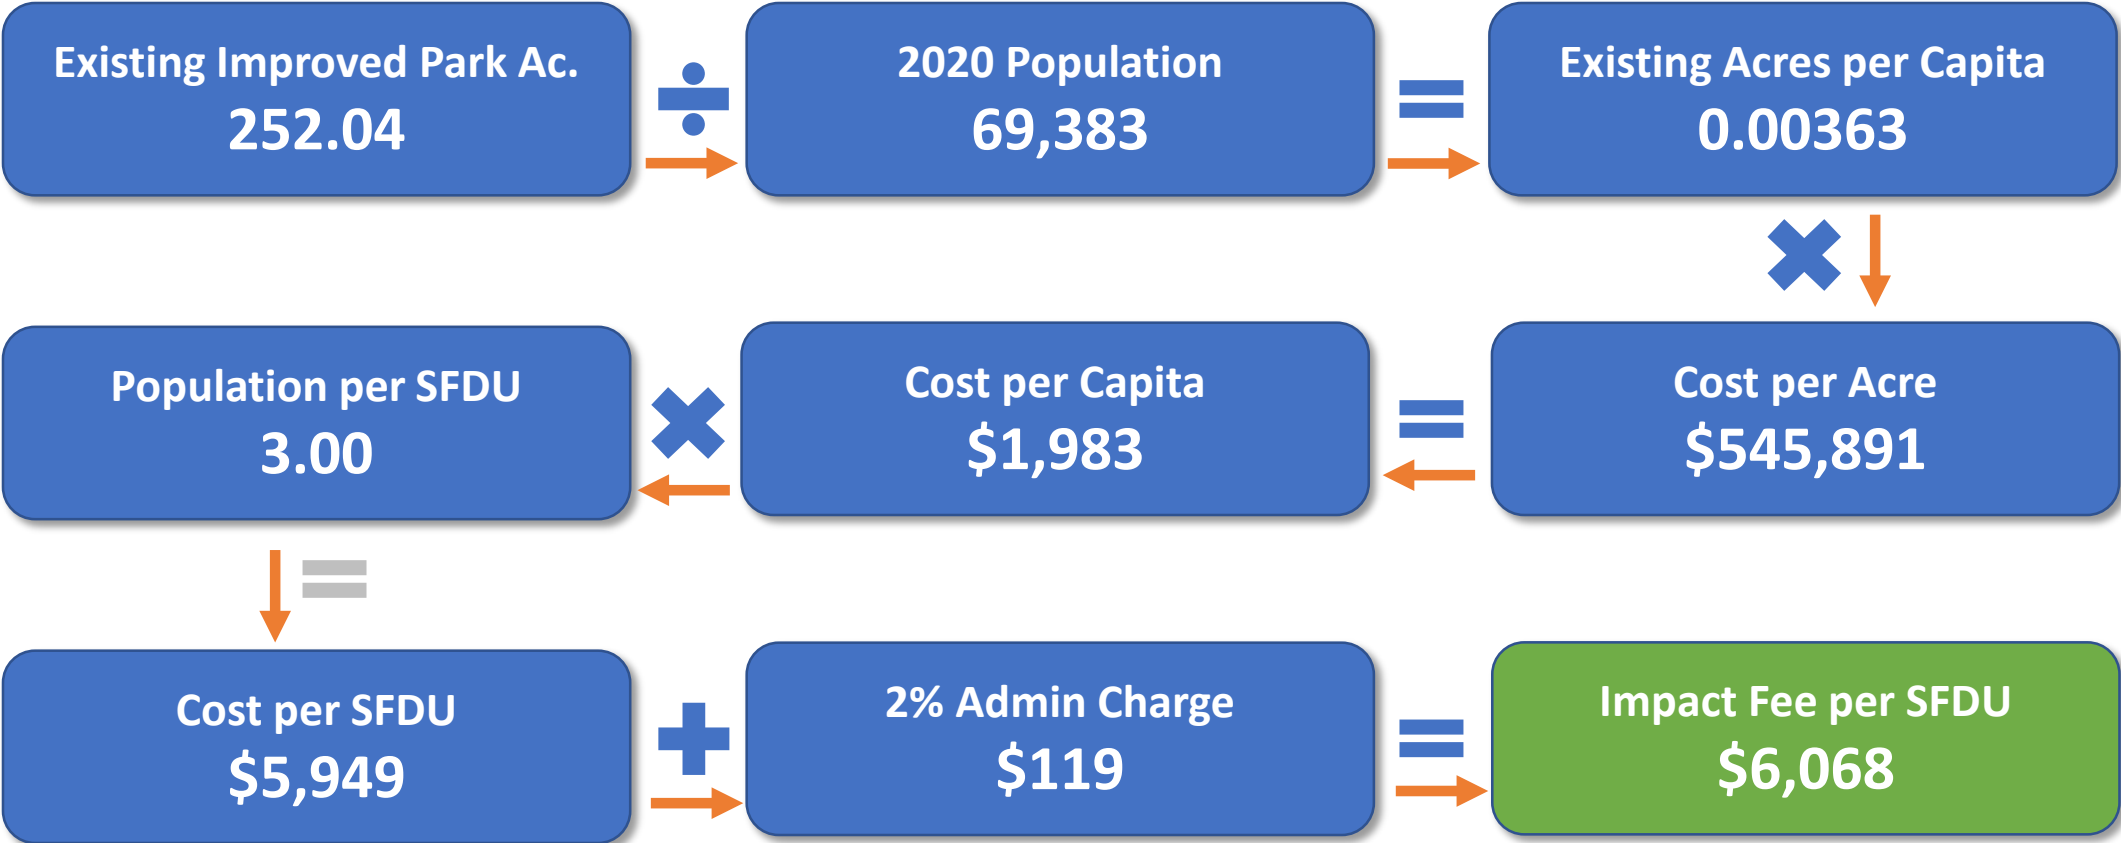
Existing Improved Park Ac.
252.04

÷

2020 Population
69,383

=

Existing Acres per Capita
0.00363

×

Cost per Acre
$545,891

=

Cost per Capita
$1,983

×

Population per SFDU
3.00

=

Cost per SFDU
$5,949

+

2% Admin Charge
$119

=

Impact Fee per SFDU
$6,068